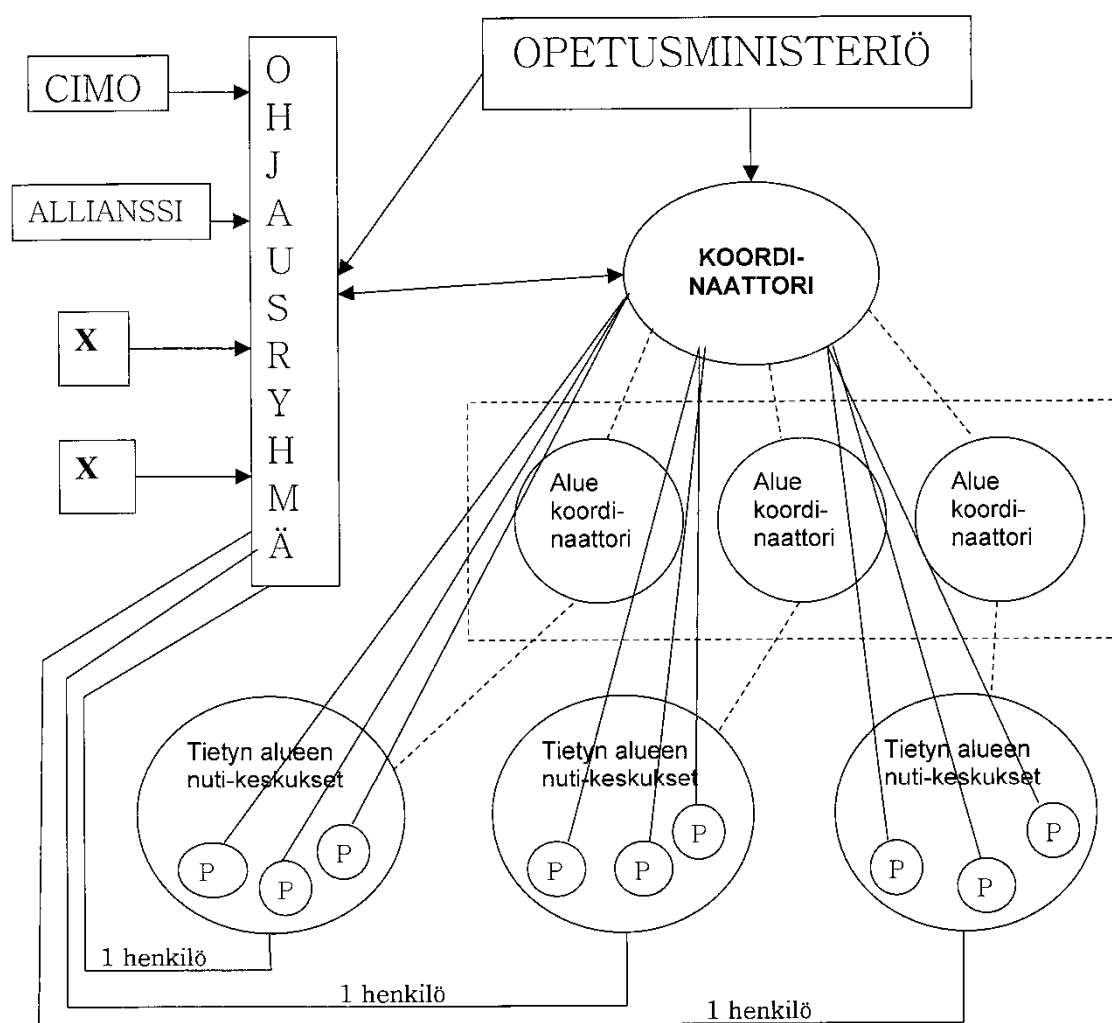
CIMO

ALLIANSSI

X

X

O
H
J
A
U
S
R
Y
H
M
Ä

OPETUSMINISTERIÖ

KOORDI-
NAATTORI

Alue koordi-naattori

Alue koordi-naattori

Alue koordi-naattori

Tietyn alueen nuti-keskukset

P P P

Tietyn alueen nuti-keskukset

P P P

Tietyn alueen nuti-keskukset

P P P

1 henkilö

1 henkilö

1 henkilö